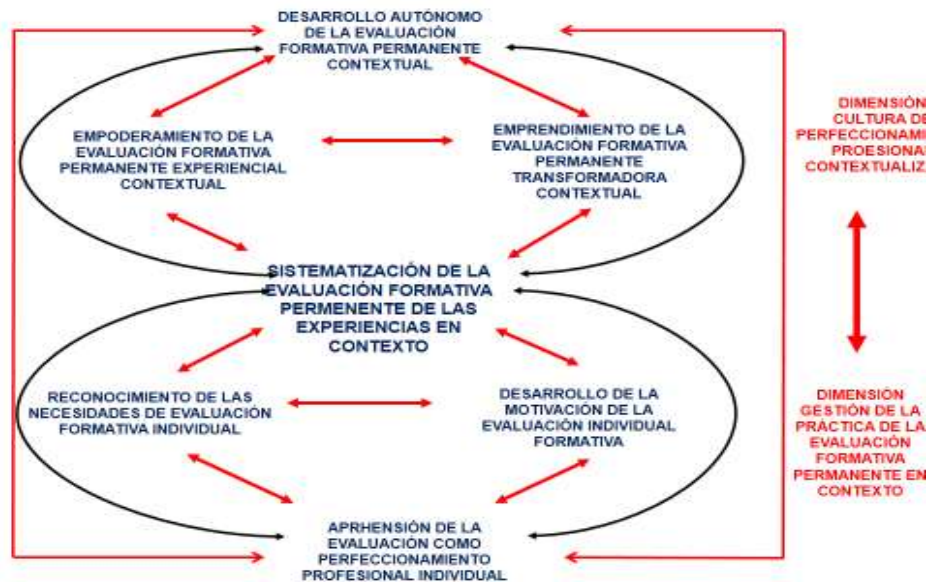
DESARROLLO AUTÓNOMO DE LA EVALUACIÓN FORMATIVA PERMANENTE CONTEXTUAL

EMPODERAMIENTO DE LA EVALUACIÓN FORMATIVA PERMANENTE EXPERIENCIAL CONTEXTUAL

EMPRENDIMIENTO DE LA EVALUACIÓN FORMATIVA PERMANENTE TRANSFORMADORA CONTEXTUAL

SISTEMATIZACIÓN DE LA EVALUACIÓN FORMATIVA PERMENENTE DE LAS EXPERIENCIAS EN CONTEXTO

RECONOCIMIENTO DE LAS NECESIDADES DE EVALUACIÓN FORMATIVA INDIVIDUAL

DESARROLLO DE LA MOTIVACIÓN DE LA EVALUACIÓN INDIVIDUAL FORMATIVA

APRHENSIÓN DE LA EVALUACIÓN COMO PERFECCIONAMIENTO PROFESIONAL INDIVIDUAL

DIMENSIÓN CULTURA DE PERFECCIONAMI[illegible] PROESIONA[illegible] CONTEXTUALIZ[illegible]

DIMENSIÓN GESTIÓN DE LA PRÁCTICA DE LA EVALUACIÓN FORMATIVA PERMANENTE EN CONTEXTO